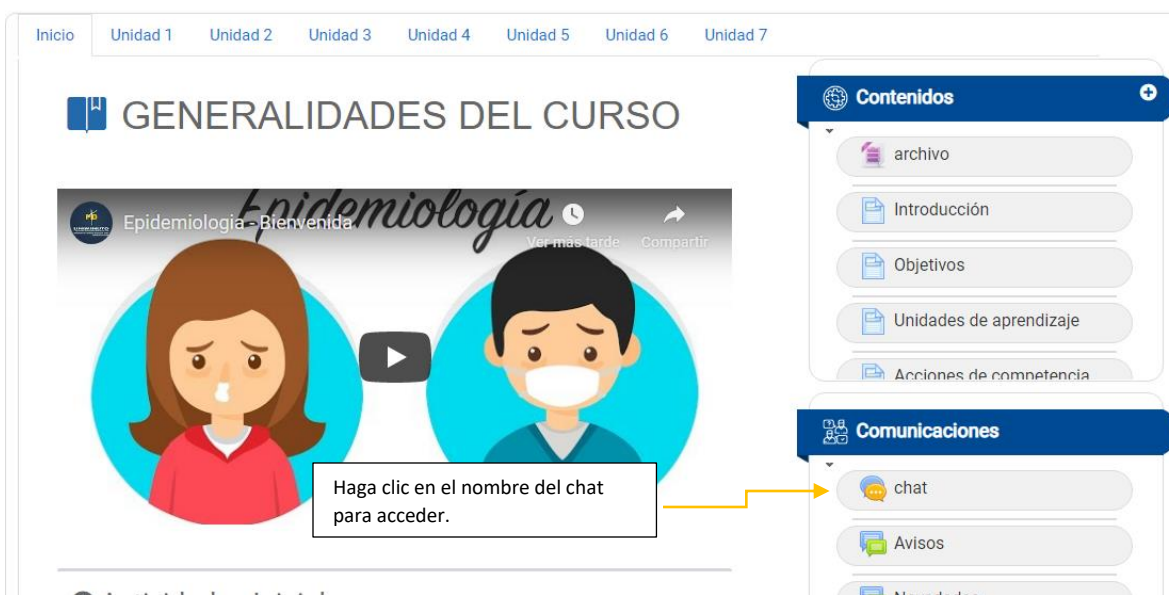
Inicio Unidad 1 Unidad 2 Unidad 3 Unidad 4 Unidad 5 Unidad 6 Unidad 7

GENERALIDADES DEL CURSO

Epidemiología

Epidemiologia - Bienvenida

Ver más tarde Compartir

Haga clic en el nombre del chat para acceder.

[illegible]

Contenidos

archivo

Introducción

Objetivos

Unidades de aprendizaje

Acciones de competencia

Comunicaciones

chat

Avisos

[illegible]